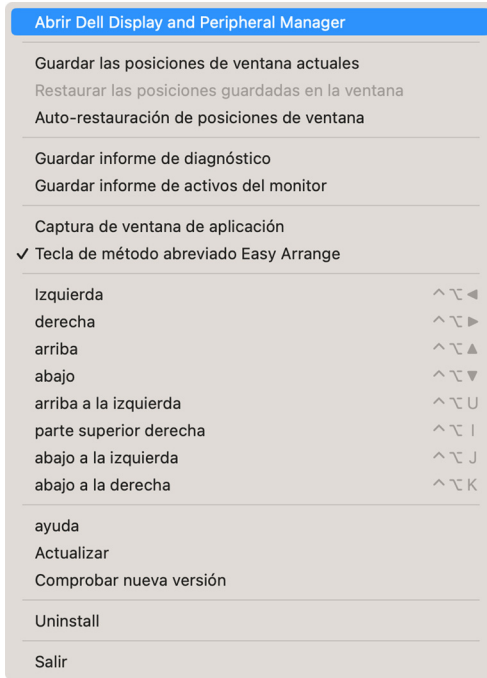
Abrir Dell Display and Peripheral Manager

Guardar las posiciones de ventana actuales
Restaurar las posiciones guardadas en la ventana
Auto-restauración de posiciones de ventana

Guardar informe de diagnóstico
Guardar informe de activos del monitor

Captura de ventana de aplicación
✓ Tecla de método abreviado Easy Arrange

Izquierda ^⌥◀
derecha ^⌥▶
arriba ^⌥▲
abajo ^⌥▼
arriba a la izquierda ^⌥U
parte superior derecha ^⌥I
abajo a la izquierda ^⌥J
abajo a la derecha ^⌥K

ayuda
Actualizar
Comprobar nueva versión

Uninstall

Salir